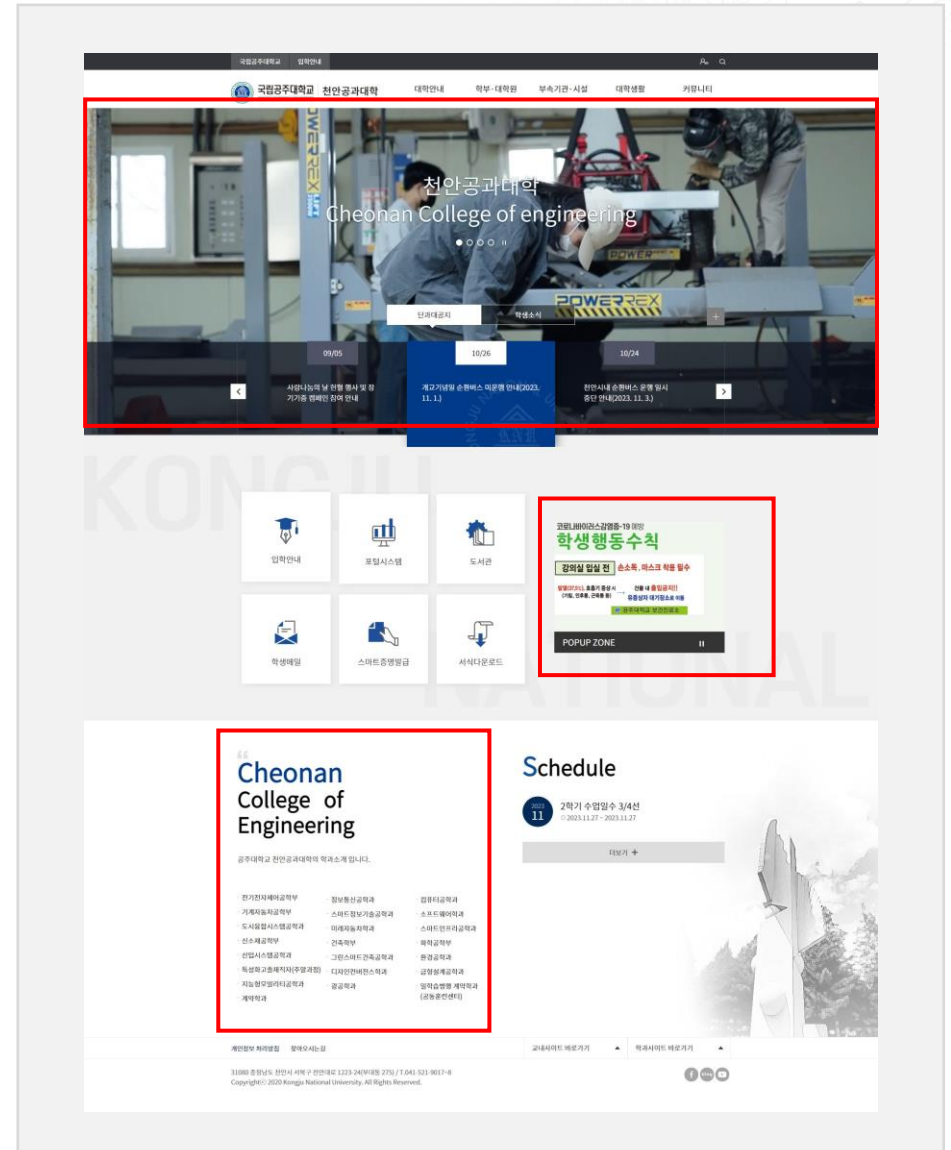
국립공주대학교 입학안내

국립공주대학교 천안공과대학 대학안내 학부·대학원 부속기관·시설 대학생활 커뮤니티

천안공과대학
Cheonan College of engineering

단과대공지 학생소식 +

09/05
사랑나눔의 날 헌혈 행사 및 장기기증 캠페인 참여 안내

10/26
계고기념일 순환버스 미운행 안내(2023. 11. 1.)

10/24
천안시내 순환버스 운행 일시 중단 안내(2023. 11. 3.)

KONGJU NATIONAL

입학안내 포털시스템 도서관
학생메일 스마트증명발급 서식다운로드

코로나바이러스감염증-19 예방
학생행동수칙
강의실 입실 전 손소독, 마스크 착용 필수
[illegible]
POPUP ZONE

Cheonan
College of
Engineering

공주대학교 천안공과대학의 학과소개 입니다.

전기전자제어공학부
기계자동차공학부
도시융합시스템공학과
신소재공학부
산업시스템공학과
특성화고졸재직자(주말과정)
지능형모빌리티공학과
계약학과

정보통신공학과
스마트정보기술공학과
미래자동차학과
건축학부
그린스마트건축공학과
디자인컨버전스학과
광공학과

컴퓨터공학과
소프트웨어학과
스마트인프라공학과
화학공학부
환경공학과
금형설계공학과
일학습병행 계약학과(공동훈련센터)

Schedule

2023 11
2학기 수업일수 3/4선
2023.11.27 ~ 2023.11.27

더보기 +

개인정보 처리방침 찾아오시는길
교내사이트 바로가기 학과사이트 바로가기

31080 충청남도 천안시 서북구 천안대로 1223-24(부대동 275) / T.041-521-9017~8
Copyright© 2020 Kongju National University. All Rights Reserved.